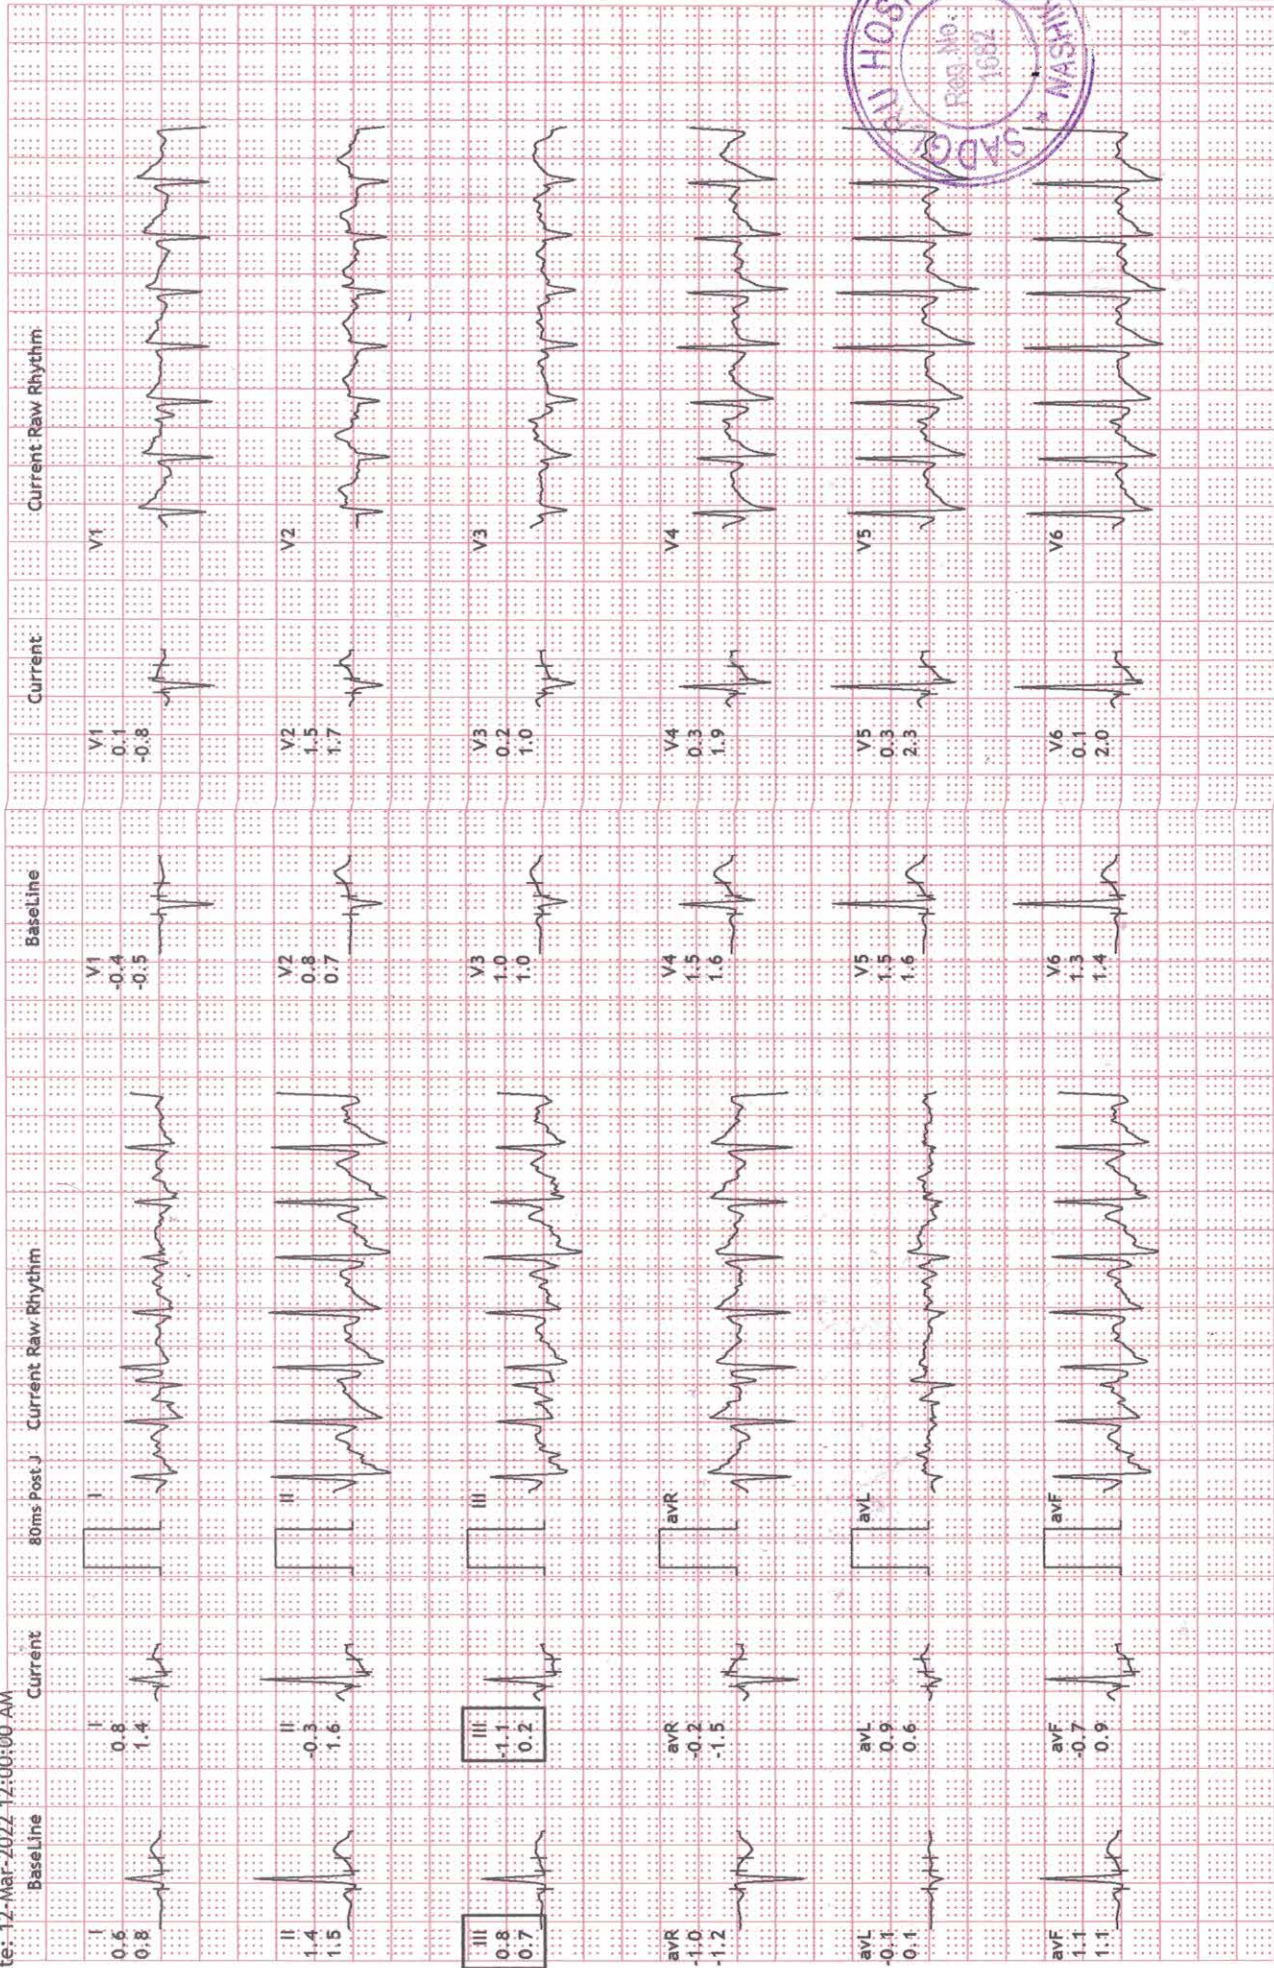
te: 12-Mar-2022 12:00:00 AM

BaseLine
Current
80ms Post J
Current Raw Rhythm
BaseLine
Current
Current Raw Rhythm

I
0.6
0.8

I
0.8
1.4

I

II
1.4
1.5

II
-0.3
1.6

II

III
0.8
0.7

III
-1.1
0.2

III

avR
-1.0
-1.2

avR
-0.2
-1.5

avR

avL
-0.1
0.1

avL
0.9
0.6

avL

avF
1.1
1.1

avF
-0.7
0.9

avF

V1
-0.4
-0.5

V1
0.1
-0.8

V1

V2
0.8
0.7

V2
1.5
1.7

V2

V3
1.0
1.0

V3
0.2
1.0

V3

V4
1.5
1.6

V4
0.3
1.9

V4

V5
1.5
1.6

V5
0.3
2.3

V5

V6
1.3
1.4

V6
0.1
2.0

V6

SADG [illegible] HOS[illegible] Reg. No. 1682 NASHI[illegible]